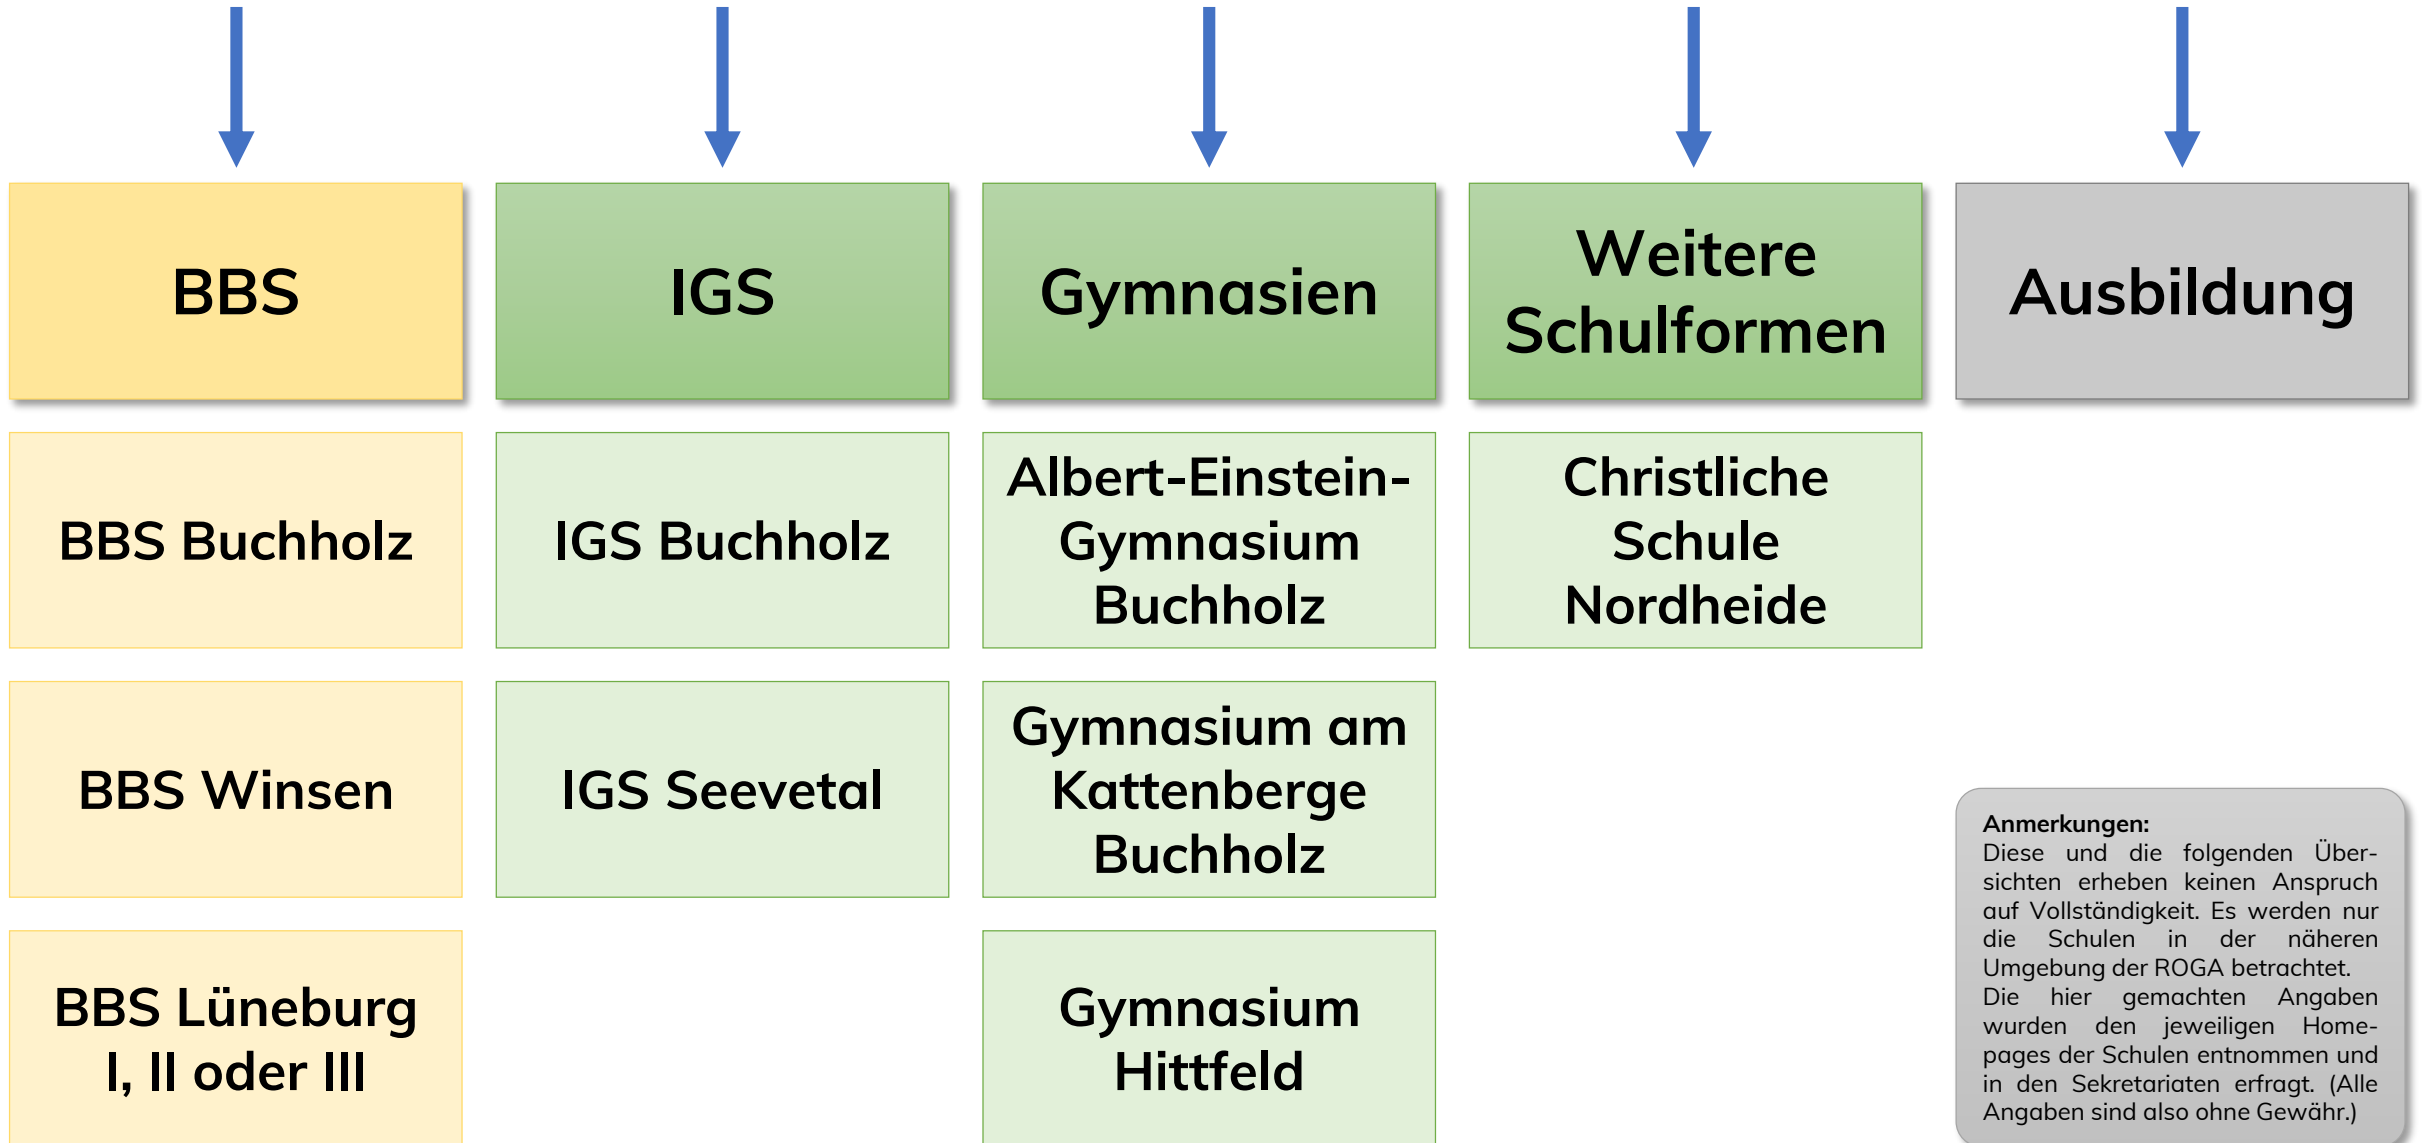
BBS

IGS

Gymnasien

Weitere Schulformen

Ausbildung

BBS Buchholz

IGS Buchholz

Albert-Einstein-Gymnasium Buchholz

Christliche Schule Nordheide

BBS Winsen

IGS Seevetal

Gymnasium am Kattenberge Buchholz

BBS Lüneburg I, II oder III

Gymnasium Hittfeld

Anmerkungen:
Diese und die folgenden Übersichten erheben keinen Anspruch auf Vollständigkeit. Es werden nur die Schulen in der näheren Umgebung der ROGA betrachtet.
Die hier gemachten Angaben wurden den jeweiligen Homepages der Schulen entnommen und in den Sekretariaten erfragt. (Alle Angaben sind also ohne Gewähr.)